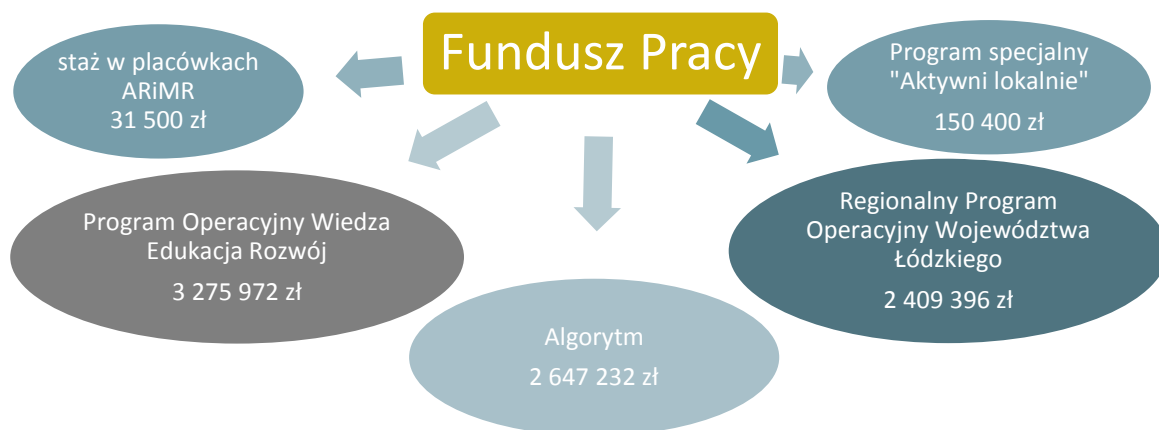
Fundusz Pracy

staż w placówkach ARiMR
31 500 zł

Program specjalny "Aktywni lokalnie"
150 400 zł

Program Operacyjny Wiedza Edukacja Rozwój
3 275 972 zł

Algorytm
2 647 232 zł

Regionalny Program Operacyjny Województwa Łódzkiego
2 409 396 zł